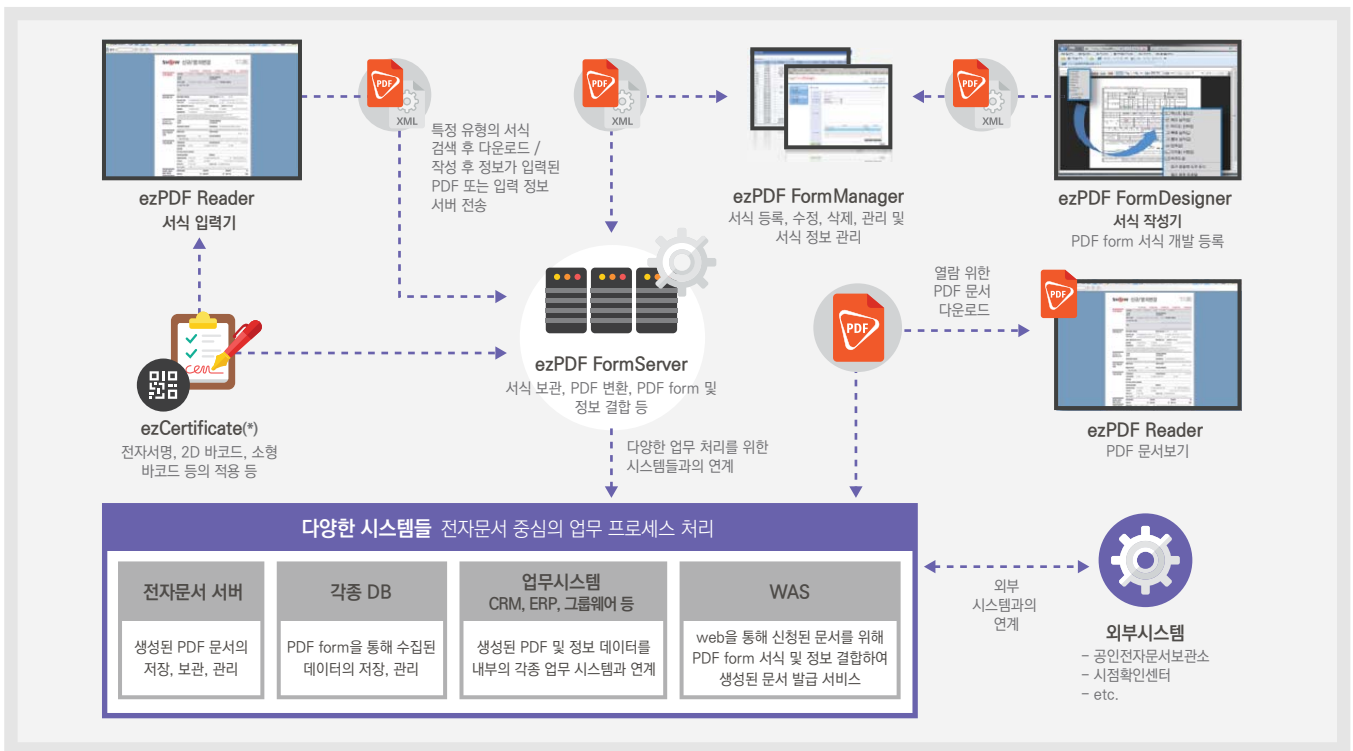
PDF
XML

PDF
XML

PDF
XML

ezPDF Reader
서식 입력기

특정 유형의 서식 검색 후 다운로드 / 작성 후 정보가 입력된 PDF 또는 입력 정보 서버 전송

ezPDF FormManager
서식 등록, 수정, 삭제, 관리 및 서식 정보 관리

ezPDF FormDesigner
서식 작성기
PDF form 서식 개발 등록

ezCertificate(*)
전자서명, 2D 바코드, 소형 바코드 등의 적용 등

ezPDF FormServer
서식 보관, PDF 변환, PDF form 및 정보 결합 등

PDF
열람 위한 PDF 문서 다운로드

PDF
ezPDF Reader
PDF 문서보기

다양한 업무 처리를 위한 시스템들과의 연계

다양한 시스템들 전자문서 중심의 업무 프로세스 처리

| 전자문서 서버 | 각종 DB | 업무시스템 CRM, ERP, 그룹웨어 등 | WAS |
|---|---|---|---|
| 생성된 PDF 문서의 저장, 보관, 관리 | PDF form을 통해 수집된 데이터의 저장, 관리 | 생성된 PDF 및 정보 데이터를 내부의 각종 업무 시스템과 연계 | web을 통해 신청된 문서를 위해 PDF form 서식 및 정보 결합하여 생성된 문서 발급 서비스 |

외부 시스템과의 연계

외부시스템
- 공인전자문서보관소
- 시점확인센터
- etc.